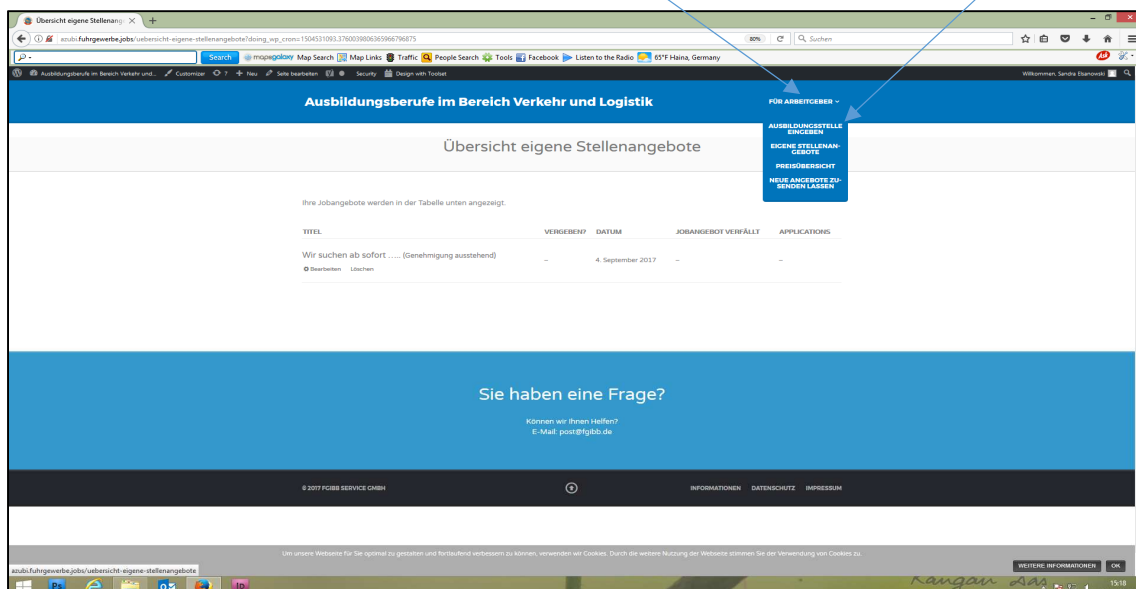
Übersicht eigene Stellenang ×  +

azubi.fuhrgewerbe.jobs/uebersicht-eigene-stellenangebote?doing_wp_cron=1504531093.3760039806365966796875

80%  C  Suchen

Search  mapsgalaxy Map Search  Map Links  Traffic  People Search  Tools  Facebook  Listen to the Radio  65°F Haina, Germany

Ausbildungsberufe im Bereich Verkehr und...  Customizer  7  + Neu  Seite bearbeiten  Security  Design with Toolset  Willkommen, Sandra Ebanowski

Ausbildungsberufe im Bereich Verkehr und Logistik

FÜR ARBEITGEBER

AUSBILDUNGSSTELLE EINGEBEN

EIGENE STELLENANGEBOTE

PREISÜBERSICHT

NEUE ANGEBOTE ZUSENDEN LASSEN

Übersicht eigene Stellenangebote

Ihre Jobangebote werden in der Tabelle unten angezeigt.

| TITEL | VERGEBEN? | DATUM | JOBANGEBOT VERFÄLLT | APPLICATIONS |
|---|---|---|---|---|
| Wir suchen ab sofort ...... (Genehmigung ausstehend) Bearbeiten Löschen | – | 4. September 2017 | – | – |

Sie haben eine Frage?

Können wir Ihnen Helfen?
E-Mail: post@fgibb.de

© 2017 FGIBB SERVICE GMBH

INFORMATIONEN  DATENSCHUTZ  IMPRESSUM

Um unsere Webseite für Sie optimal zu gestalten und fortlaufend verbessern zu können, verwenden wir Cookies. Durch die weitere Nutzung der Webseite stimmen Sie der Verwendung von Cookies zu.

WEITERE INFORMATIONEN  OK

azubi.fuhrgewerbe.jobs/uebersicht-eigene-stellenangebote

15:18